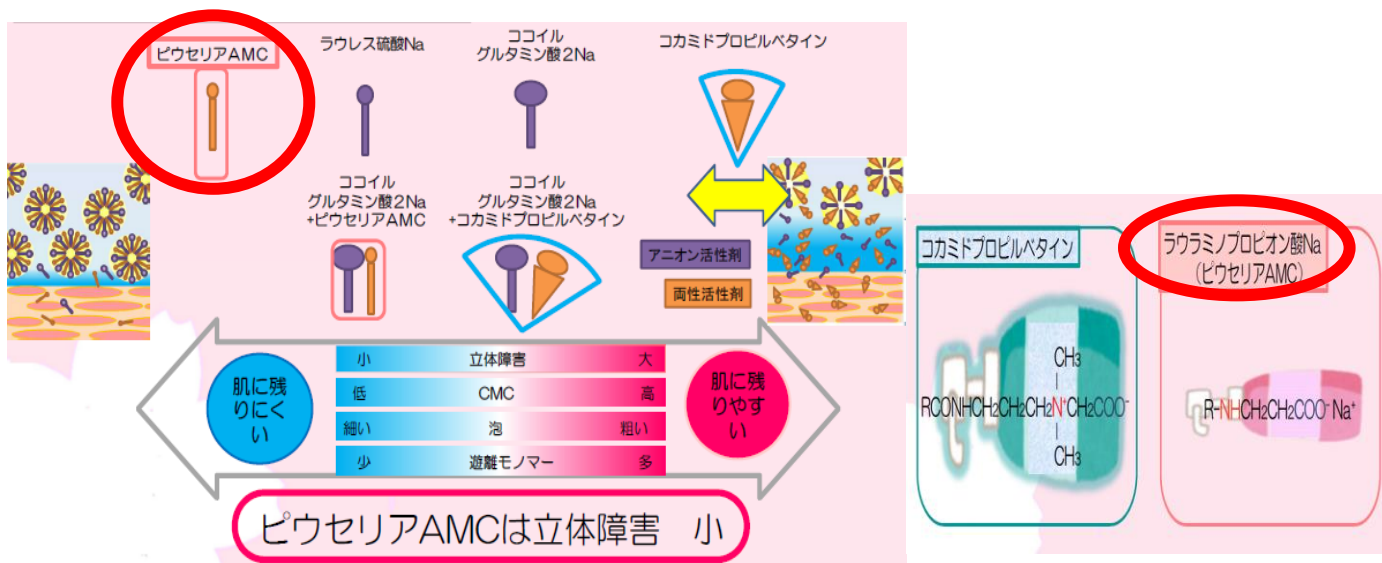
ピウセリアAMC

ラウレス硫酸Na

ココイル
グルタミン酸2Na

コカミドプロピルベタイン

ココイル
グルタミン酸2Na
+ピウセリアAMC

ココイル
グルタミン酸2Na
+コカミドプロピルベタイン

アニオン活性剤

両性活性剤

肌に残りにくい

| 小 | 立体障害 | 大 |
|---|---|---|
| 低 | CMC | 高 |
| 細い | 泡 | 粗い |
| 少 | 遊離モノマー | 多 |

肌に残りやすい

ピウセリアAMCは立体障害　小

コカミドプロピルベタイン

$CH_3$
$RCONHCH_2CH_2CH_2N^+CH_2COO^-$
$CH_3$

ラウラミノプロピオン酸Na
（ピウセリアAMC）

$R-NHCH_2CH_2COO^- Na^+$